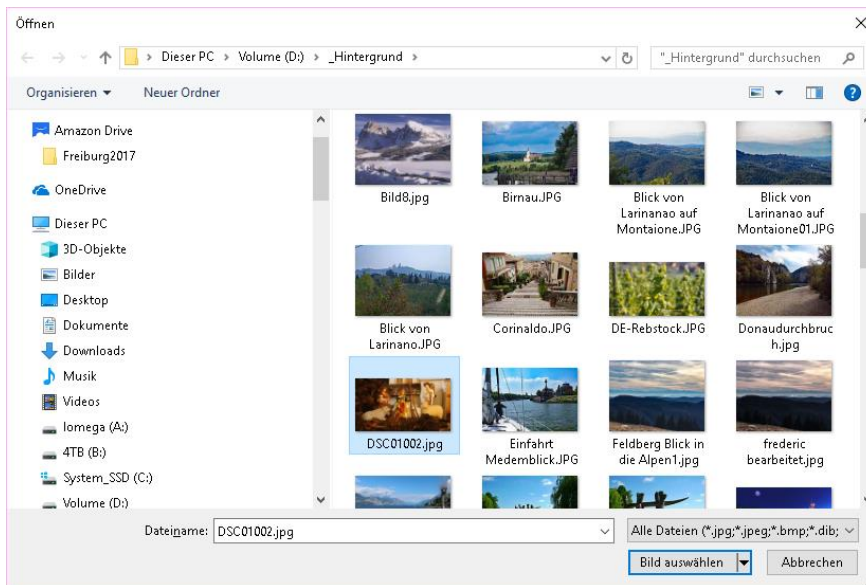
Öffnen

Dieser PC > Volume (D:) > _Hintergrund >

"_Hintergrund" durchsuchen

Organisieren ▾ Neuer Ordner

Amazon Drive
Freiburg2017
OneDrive
Dieser PC
3D-Objekte
Bilder
Desktop
Dokumente
Downloads
Musik
Videos
Iomega (A:)
4TB (B:)
System_SSD (C:)
Volume (D:)

Bild8.jpg
Birnau.JPG
Blick von Larinanao auf Montaione.JPG
Blick von Larinanao auf Montaione01.JPG
Blick von Larinano.JPG
Corinaldo.JPG
DE-Rebstock.JPG
Donaudurchbruch.jpg
DSC01002.jpg
Einfahrt Medemblick.JPG
Feldberg Blick in die Alpen1.jpg
frederic bearbeitet.jpg

Dateiname: DSC01002.jpg
Alle Dateien (*.jpg;*.jpeg;*.bmp;*.dib;
Bild auswählen
Abbrechen